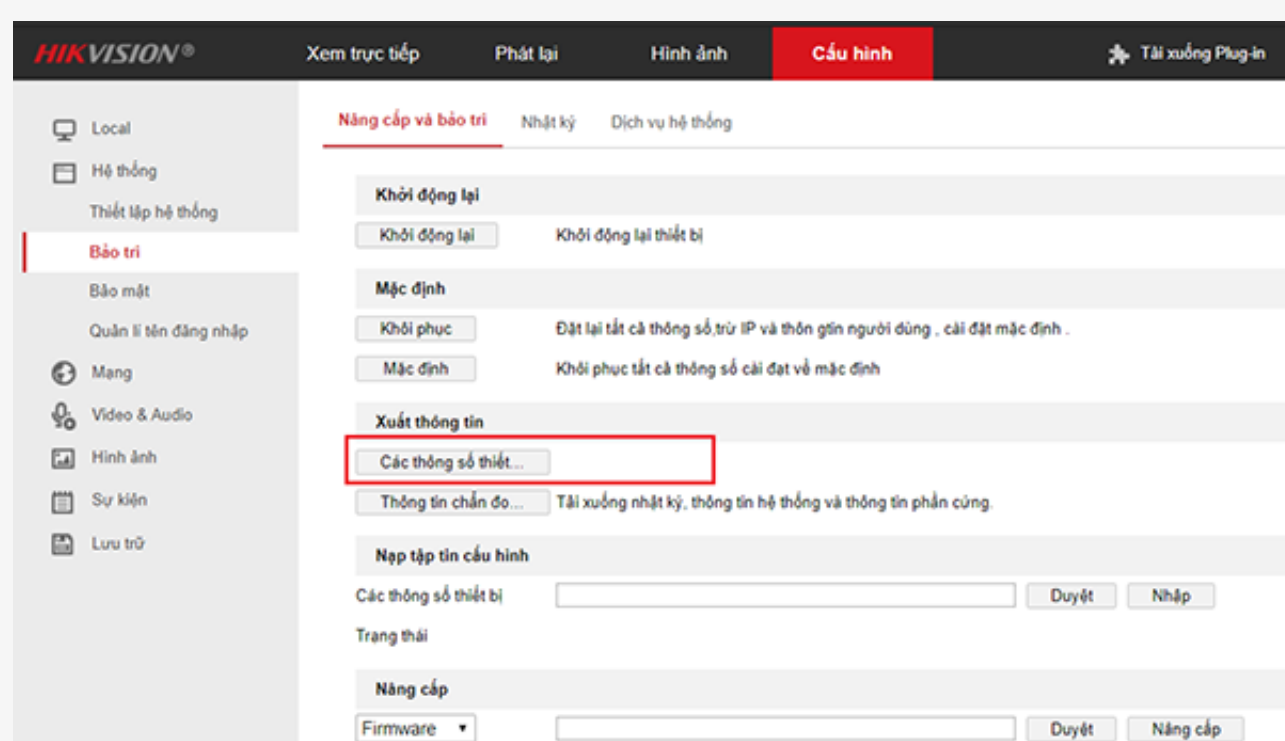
HIKVISION®

Xem trực tiếp

Phát lại

Hình ảnh

Cấu hình

Tải xuống Plug-in

Local

Hệ thống

Thiết lập hệ thống

Bảo trì

Bảo mật

Quản lí tên đăng nhập

Mạng

Video & Audio

Hình ảnh

Sự kiện

Lưu trữ

Nâng cấp và bảo trì

Nhật ký

Dịch vụ hệ thống

Khởi động lại

Khởi động lại

Khởi động lại thiết bị

Mặc định

Khôi phục

Đặt lại tất cả thông số,trừ IP và thôn gtin người dùng , cài đặt mặc định .

Mặc định

Khôi phục tất cả thông số cài đạt về mặc định

Xuất thông tin

Các thông số thiết...

Thông tin chẩn đo...

Tải xuống nhật ký, thông tin hệ thống và thông tin phần cứng.

Nạp tập tin cấu hình

Các thông số thiết bị

Duyệt

Nhập

Trạng thái

Nâng cấp

Firmware

Duyệt

Nâng cấp